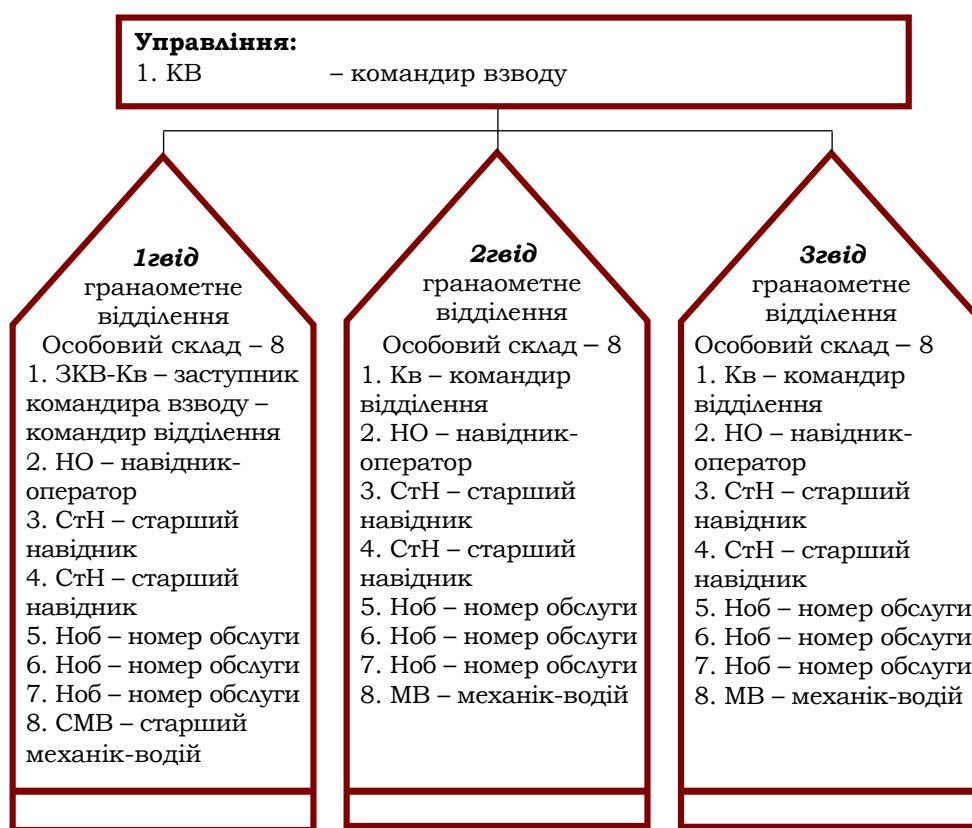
**Управління:**
1. КВ – командир взводу

*1гвід*
гранаометне відділення
Особовий склад – 8
1. ЗКВ-Кв – заступник командира взводу – командир відділення
2. НО – навідник-оператор
3. СтН – старший навідник
4. СтН – старший навідник
5. Ноб – номер обслуги
6. Ноб – номер обслуги
7. Ноб – номер обслуги
8. СМВ – старший механік-водій

*2гвід*
гранаометне відділення
Особовий склад – 8
1. Кв – командир відділення
2. НО – навідник-оператор
3. СтН – старший навідник
4. СтН – старший навідник
5. Ноб – номер обслуги
6. Ноб – номер обслуги
7. Ноб – номер обслуги
8. МВ – механік-водій

*3гвід*
гранаометне відділення
Особовий склад – 8
1. Кв – командир відділення
2. НО – навідник-оператор
3. СтН – старший навідник
4. СтН – старший навідник
5. Ноб – номер обслуги
6. Ноб – номер обслуги
7. Ноб – номер обслуги
8. МВ – механік-водій